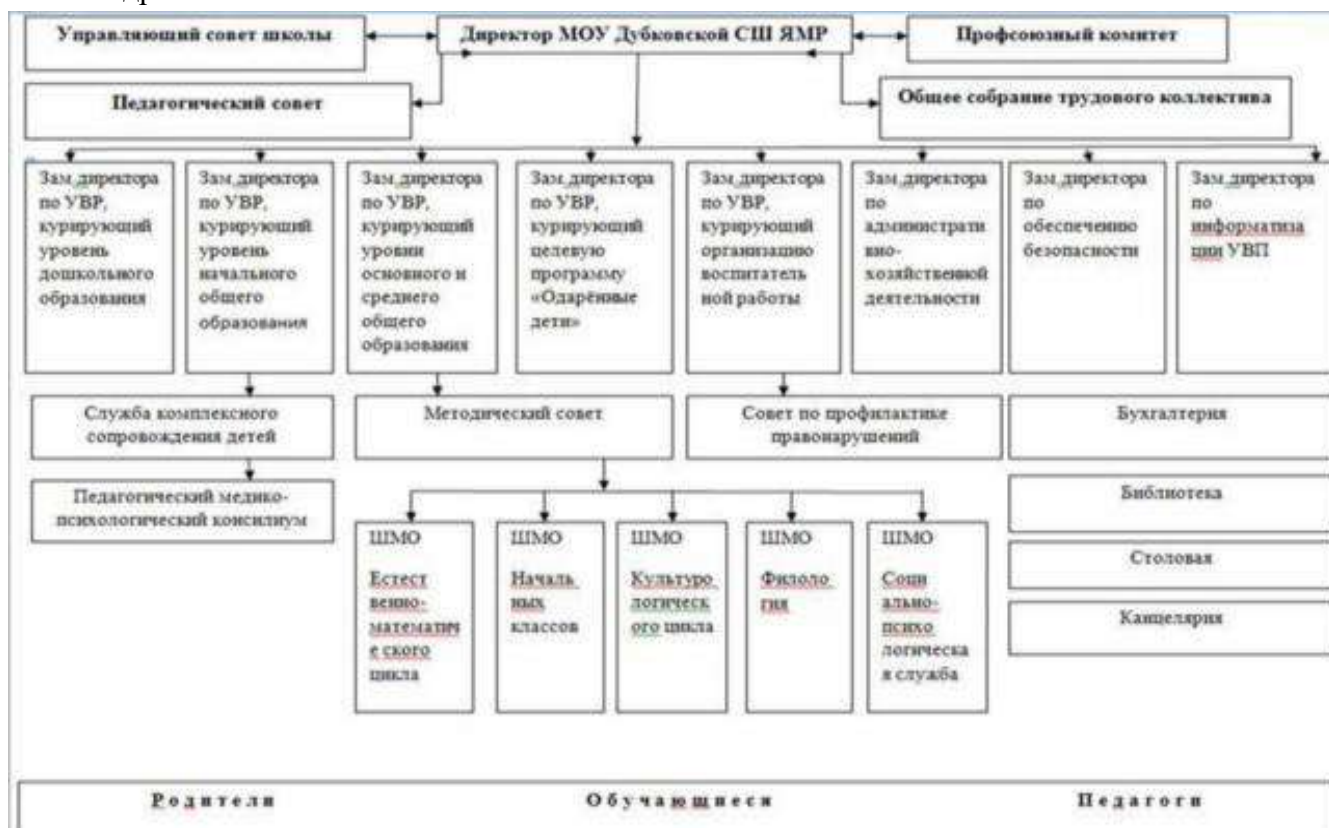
Управляющий совет школы

Директор МОУ Дубковской СШ ЯМР

Профсоюзный комитет

Педагогический совет

Общее собрание трудового коллектива

Зам директора по УВР, курирующий уровень дошкольного образования

Зам директора по УВР, курирующий уровень начального общего образования

Зам директора по УВР, курирующий уровни основного и среднего общего образования

Зам директора по УВР, курирующий целевую программу «Одарённые дети»

Зам директора по УВР, курирующий организацию воспитательной работы

Зам директора по административно-хозяйственной деятельности

Зам директора по обеспечению безопасности

Зам директора по информатизации УВП

Служба комплексного сопровождения детей

Методический совет

Совет по профилактике правонарушений

Бухгалтерия

Педагогический медико-психологический консилиум

Библиотека

Столовая

Канцелярия

ШМО Естественно-математического цикла

ШМО Начальных классов

ШМО Культурологического цикла

ШМО Филология

ШМО Социально-психологическая служба

Родители

Обучающиеся

Педагоги